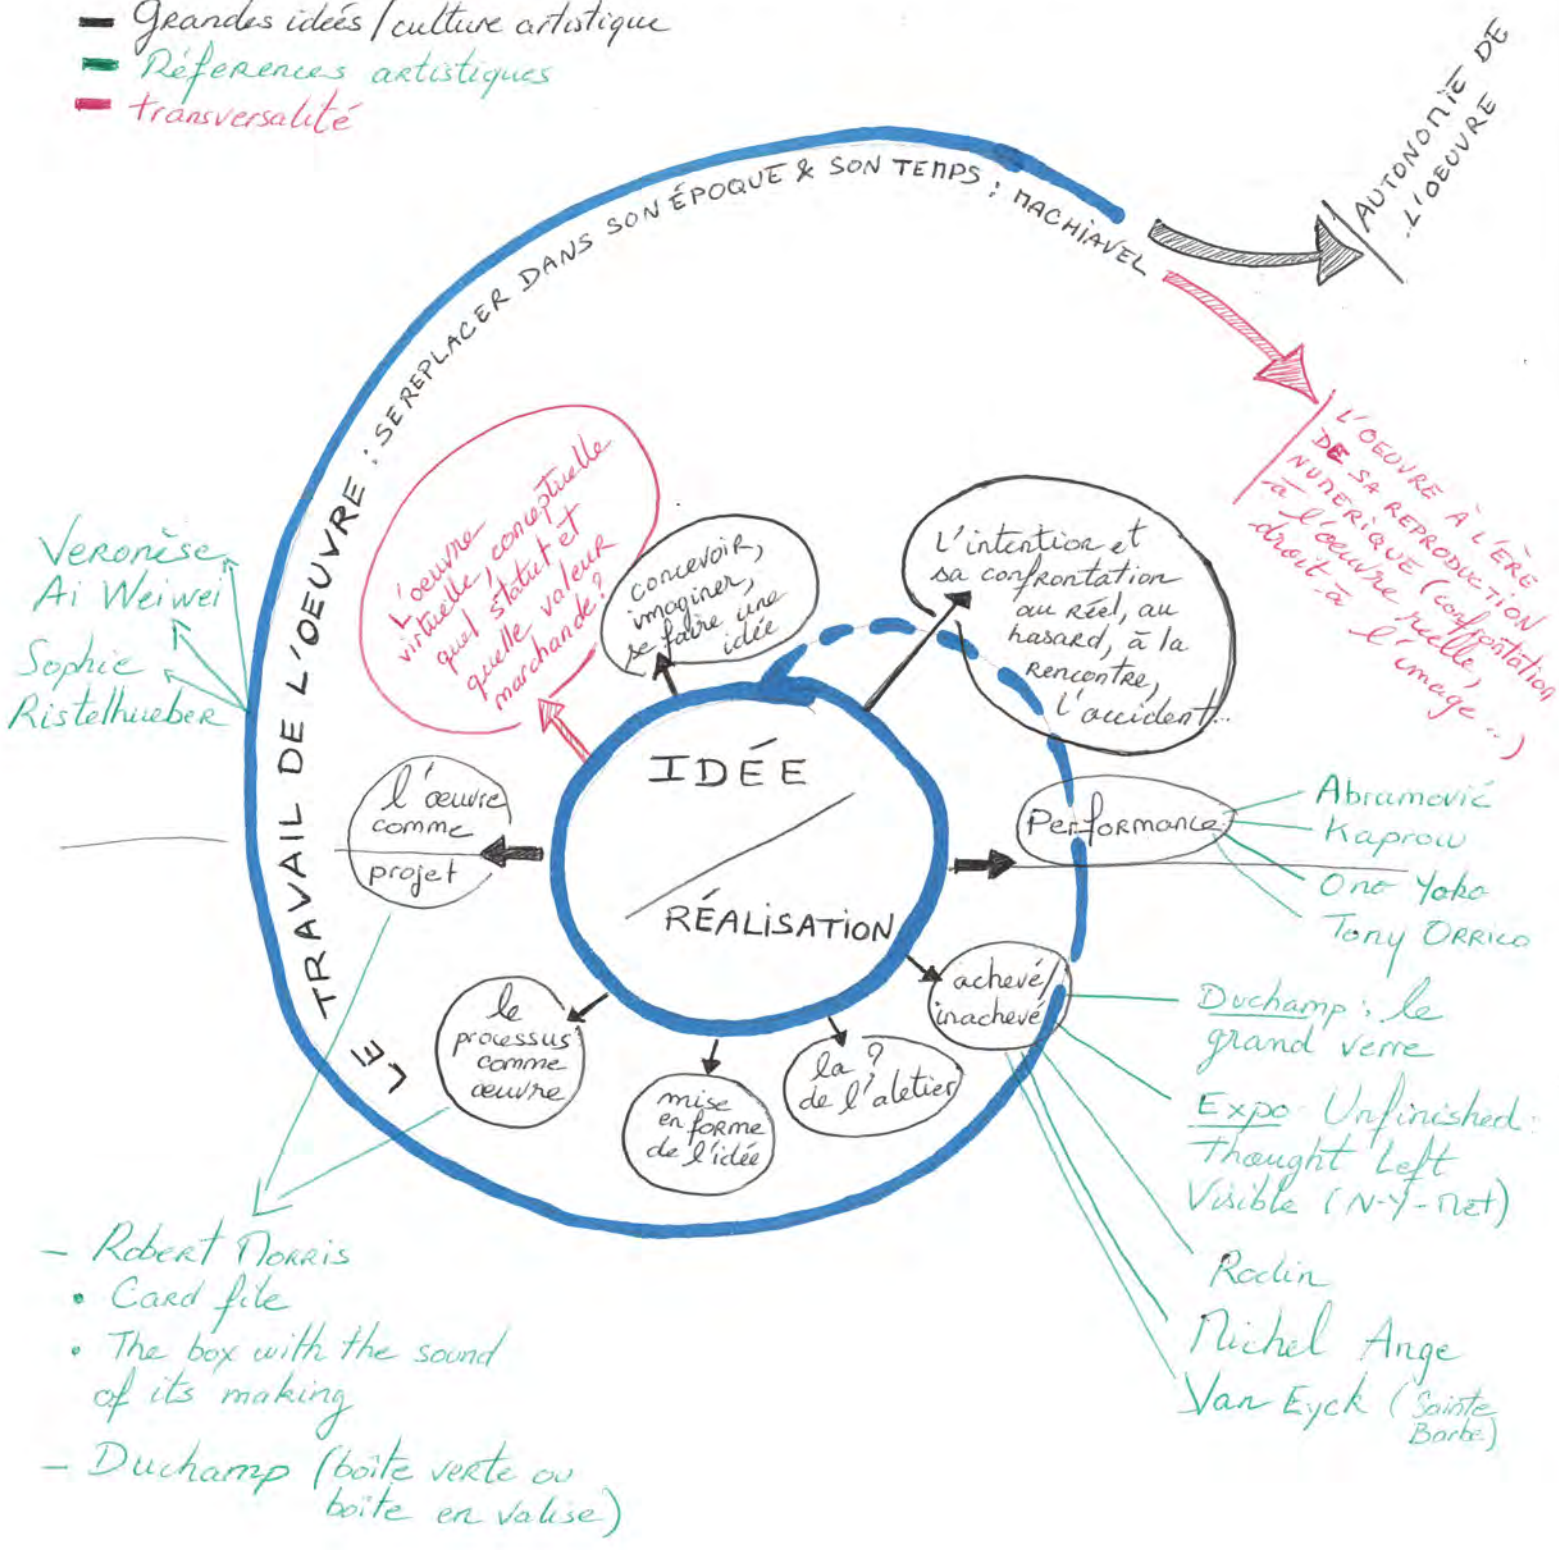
Grandes idées / culture artistique
Références artistiques
transversalité

LE TRAVAIL DE L'OEUVRE : SE REPLACER DANS SON ÉPOQUE & SON TEMPS : MACHIAVEL

AUTONOMIE DE L'OEUVRE

L'OEUVRE À L'ÈRE DE SA REPRODUCTION NUMÉRIQUE (confrontation à l'oeuvre réelle, droit à l'image...)

L'oeuvre virtuelle, conceptuelle quel statut et quelle valeur marchande?

concevoir, imaginer, se faire une idée

L'intention et sa confrontation au réel, au hasard, à la rencontre, l'accident...

IDÉE
RÉALISATION

l'oeuvre comme projet

Performance

achevé / inachevé

le processus comme oeuvre

mise en forme de l'idée

la ? de l'atelier

Veronèse
Ai Weiwei
Sophie Ristelhueber

Abramović
Kaprow
Ono Yoko
Tony Orrico

Duchamp : le grand verre
Expo Unfinished Thought Left Visible (N-Y-Met)
Rodin
Michel Ange
Van Eyck (Sainte Barbe)

- Robert Morris
• Card file
• The box with the sound of its making
- Duchamp (boîte verte ou boîte en valise)